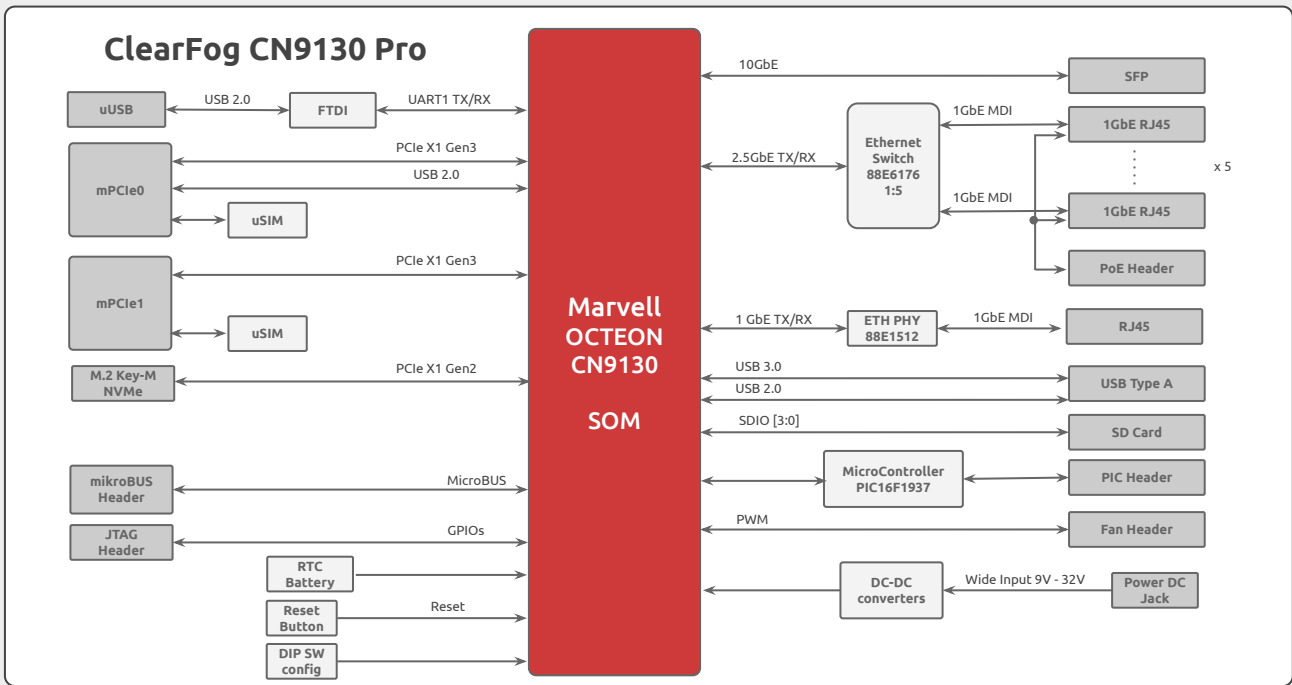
ClearFog CN9130 Pro

uUSB
USB 2.0
FTDI
UART1 TX/RX

mPCIe0
PCIe X1 Gen3
USB 2.0
uSIM

mPCIe1
PCIe X1 Gen3
uSIM

M.2 Key-M NVMe
PCIe X1 Gen2

mikroBUS Header
MicroBUS

JTAG Header
GPIOs

RTC Battery

Reset Button
Reset

DIP SW config

Marvell OCTEON CN9130

SOM

10GbE
SFP

2.5GbE TX/RX
Ethernet Switch 88E6176 1:5
1GbE MDI
1GbE RJ45
1GbE MDI
1GbE RJ45
x 5
PoE Header

1 GbE TX/RX
ETH PHY 88E1512
1GbE MDI
RJ45

USB 3.0
USB 2.0
USB Type A

SDIO [3:0]
SD Card

MicroController PIC16F1937
PIC Header

PWM
Fan Header

DC-DC converters
Wide Input 9V - 32V
Power DC Jack